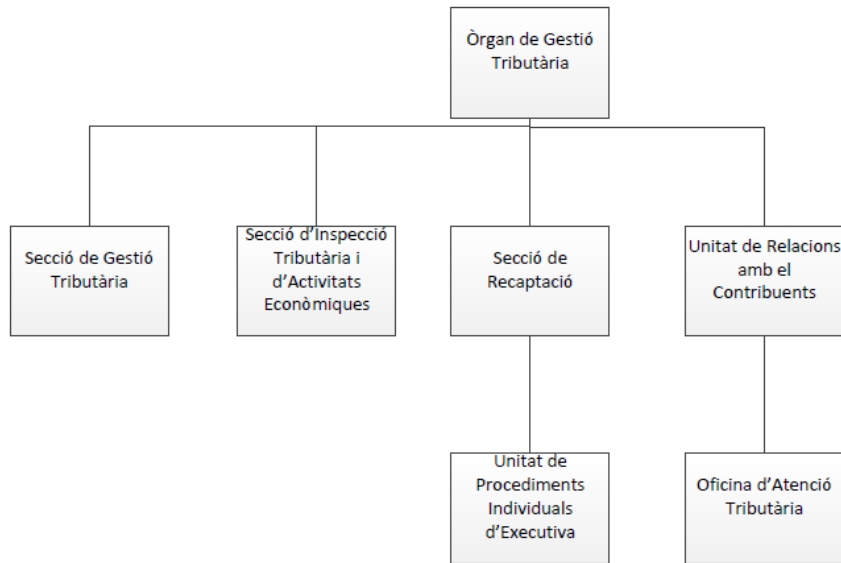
Òrgan de Gestió Tributària

Secció de Gestió Tributària

Secció d'Inspecció Tributària i d'Activitats Econòmiques

Secció de Recaptació

Unitat de Relacions amb el Contribuents

Unitat de Procediments Individuals d'Executiva

Oficina d'Atenció Tributària